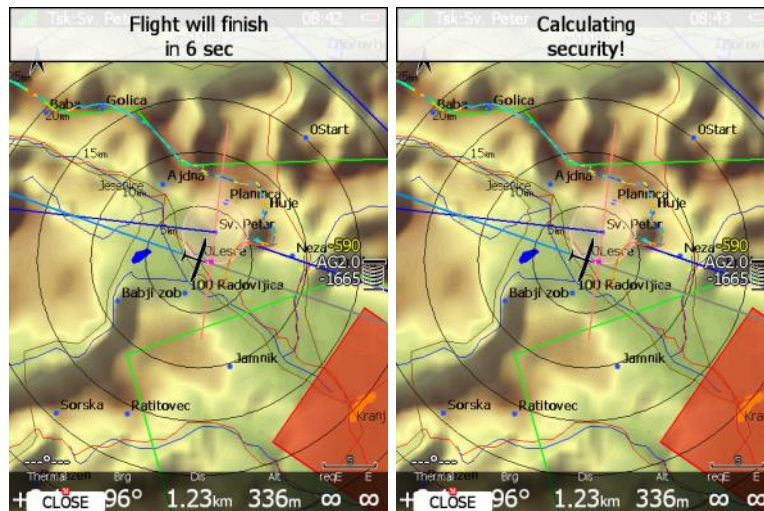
Tsk:Sv. Peter 08:42

Flight will finish in 6 sec

Baba 20km Golica 0Start 15km Jesenice 10km Ajdna Planinca Huje Sv. Petar 5km Lesce Neza 590 AC2.0 -1665 Babji zob 100 Radovljica Jamnik Sorska Ratitovec Kranj

Thermal Brg Dis Alt reqE E
CLOSE 96° 1.23km 336m ∞ ∞

Tsk:Sv. Peter 08:43

Calculating security!

Baba Golica 0Start 15km Jesenice 10km Ajdna Planinca Huje Sv. Petar 5km Lesce Neza 590 AC2.0 -1665 Babji zob 100 Radovljica Jamnik Sorska Ratitovec Kra

Thermal Brg Dis Alt reqE E
CLOSE 96° 1.23km 336m ∞ ∞